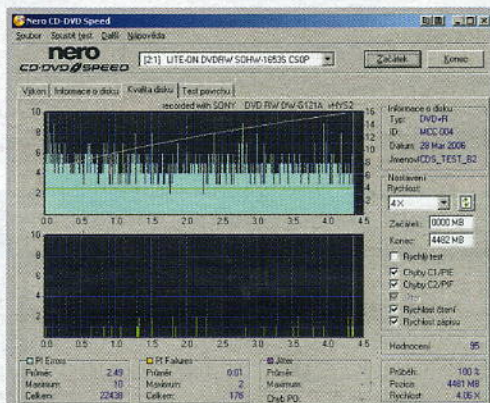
Nero CD-DVD Speed

Soubor Spustit test Další Nápověda

nero CD-DVD SPEED

[2:1] LITE-ON DVDRW SOHW-1653S CS0P

Začátek Konec

Výkon Informace o disku Kvalita disku Test povrchu

recorded with SONY DVD RW DW-G121A vHYS2

10 8 6 4 2

16 14 12 10 8 6 4 2

0.0 0.5 1.0 1.5 2.0 2.5 3.0 3.5 4.0 4.5

10 8 6 4 2

0.0 0.5 1.0 1.5 2.0 2.5 3.0 3.5 4.0 4.5

Informace o disku
Typ: DVD+R
ID: MCC 004
Datum: 28 Mar 2006
Jmenovka: CDS_TEST_B2

Nastavení
Rychlost:
4X

Začátek: 0000 MB
Konec: 4482 MB

Rychlý test
Chyby C1/PIE
Chyby C2/PIF
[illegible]
Rychlost čtení
Rychlost zápisu

Hodnocení 95

PI Errors
Průměr: 2.49
Maximum: 10
Celkem: 22438

PI Failures
Průměr: 0.01
Maximum: 2
Celkem: 176

Jitter
Průměr:
Maximum:
Chyb PO:

Průběh: 100 %
Pozice: 4481 MB
Rychlost: 4.06 X